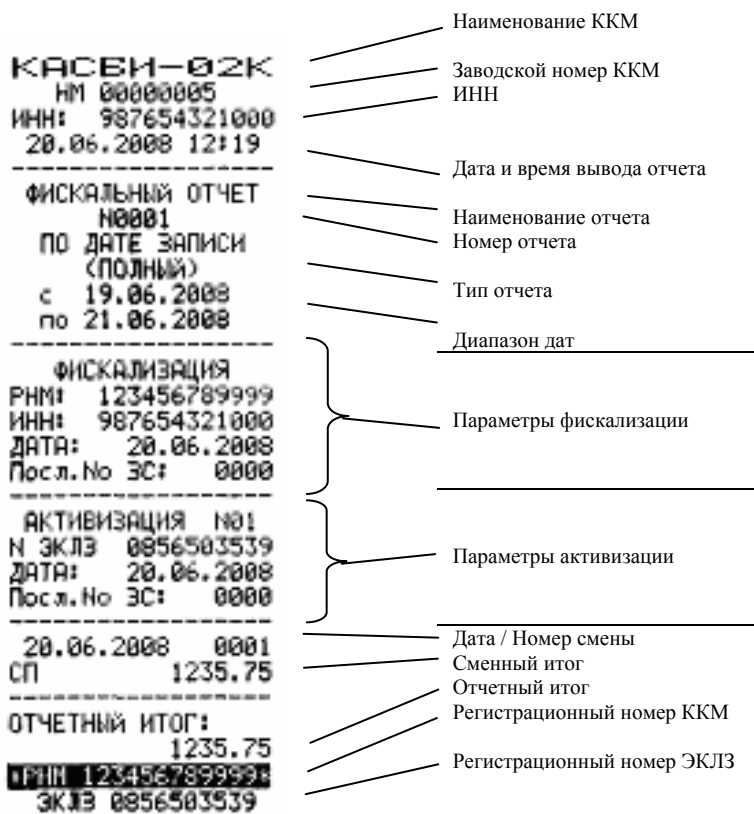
КАСБИ-02К
НМ 00000005
ИНН: 987654321000
20.06.2008 12:19
------------------------
ФИСКАЛЬНЫЙ ОТЧЕТ
N0001
ПО ДАТЕ ЗАПИСИ
(ПОЛНЫЙ)
с 19.06.2008
по 21.06.2008
------------------------
ФИСКАЛИЗАЦИЯ
РНМ: 123456789999
ИНН: 987654321000
ДАТА: 20.06.2008
Посл.No ЗС: 0000
------------------------
АКТИВИЗАЦИЯ N01
N ЭКЛЗ 0856503539
ДАТА: 20.06.2008
Посл.No ЗС: 0000
------------------------
20.06.2008 0001
СП 1235.75
------------------------
ОТЧЕТНЫЙ ИТОГ:
1235.75
*РНМ 123456789999*
ЭКЛЗ 0856503539

Наименование ККМ
Заводской номер ККМ
ИНН
Дата и время вывода отчета
Наименование отчета
Номер отчета
Тип отчета
Диапазон дат
Параметры фискализации
Параметры активизации
Дата / Номер смены
Сменный итог
Отчетный итог
Регистрационный номер ККМ
Регистрационный номер ЭКЛЗ